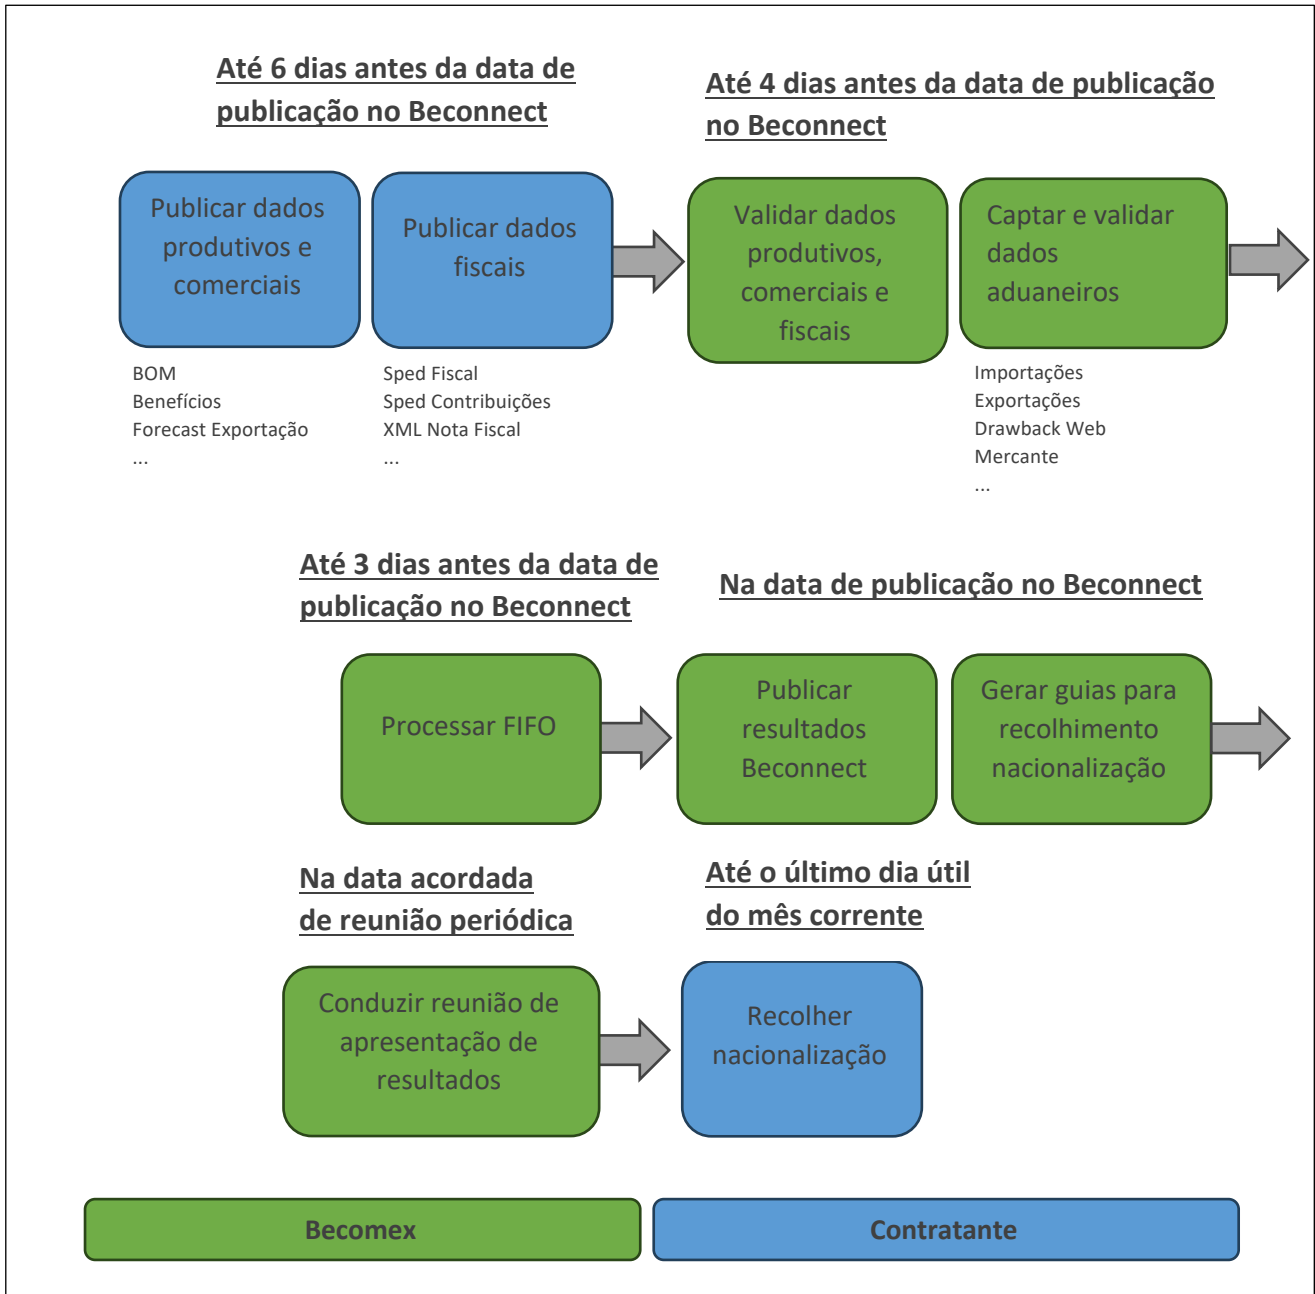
Até 6 dias antes da data de publicação no Beconnect

Até 4 dias antes da data de publicação no Beconnect

Publicar dados produtivos e comerciais

Publicar dados fiscais

Validar dados produtivos, comerciais e fiscais

Captar e validar dados aduaneiros

BOM
Benefícios
Forecast Exportação
...

Sped Fiscal
Sped Contribuições
XML Nota Fiscal
...

Importações
Exportações
Drawback Web
Mercante
...

Até 3 dias antes da data de publicação no Beconnect

Na data de publicação no Beconnect

Processar FIFO

Publicar resultados Beconnect

Gerar guias para recolhimento nacionalização

Na data acordada de reunião periódica

Até o último dia útil do mês corrente

Conduzir reunião de apresentação de resultados

Recolher nacionalização

Becomex

Contratante